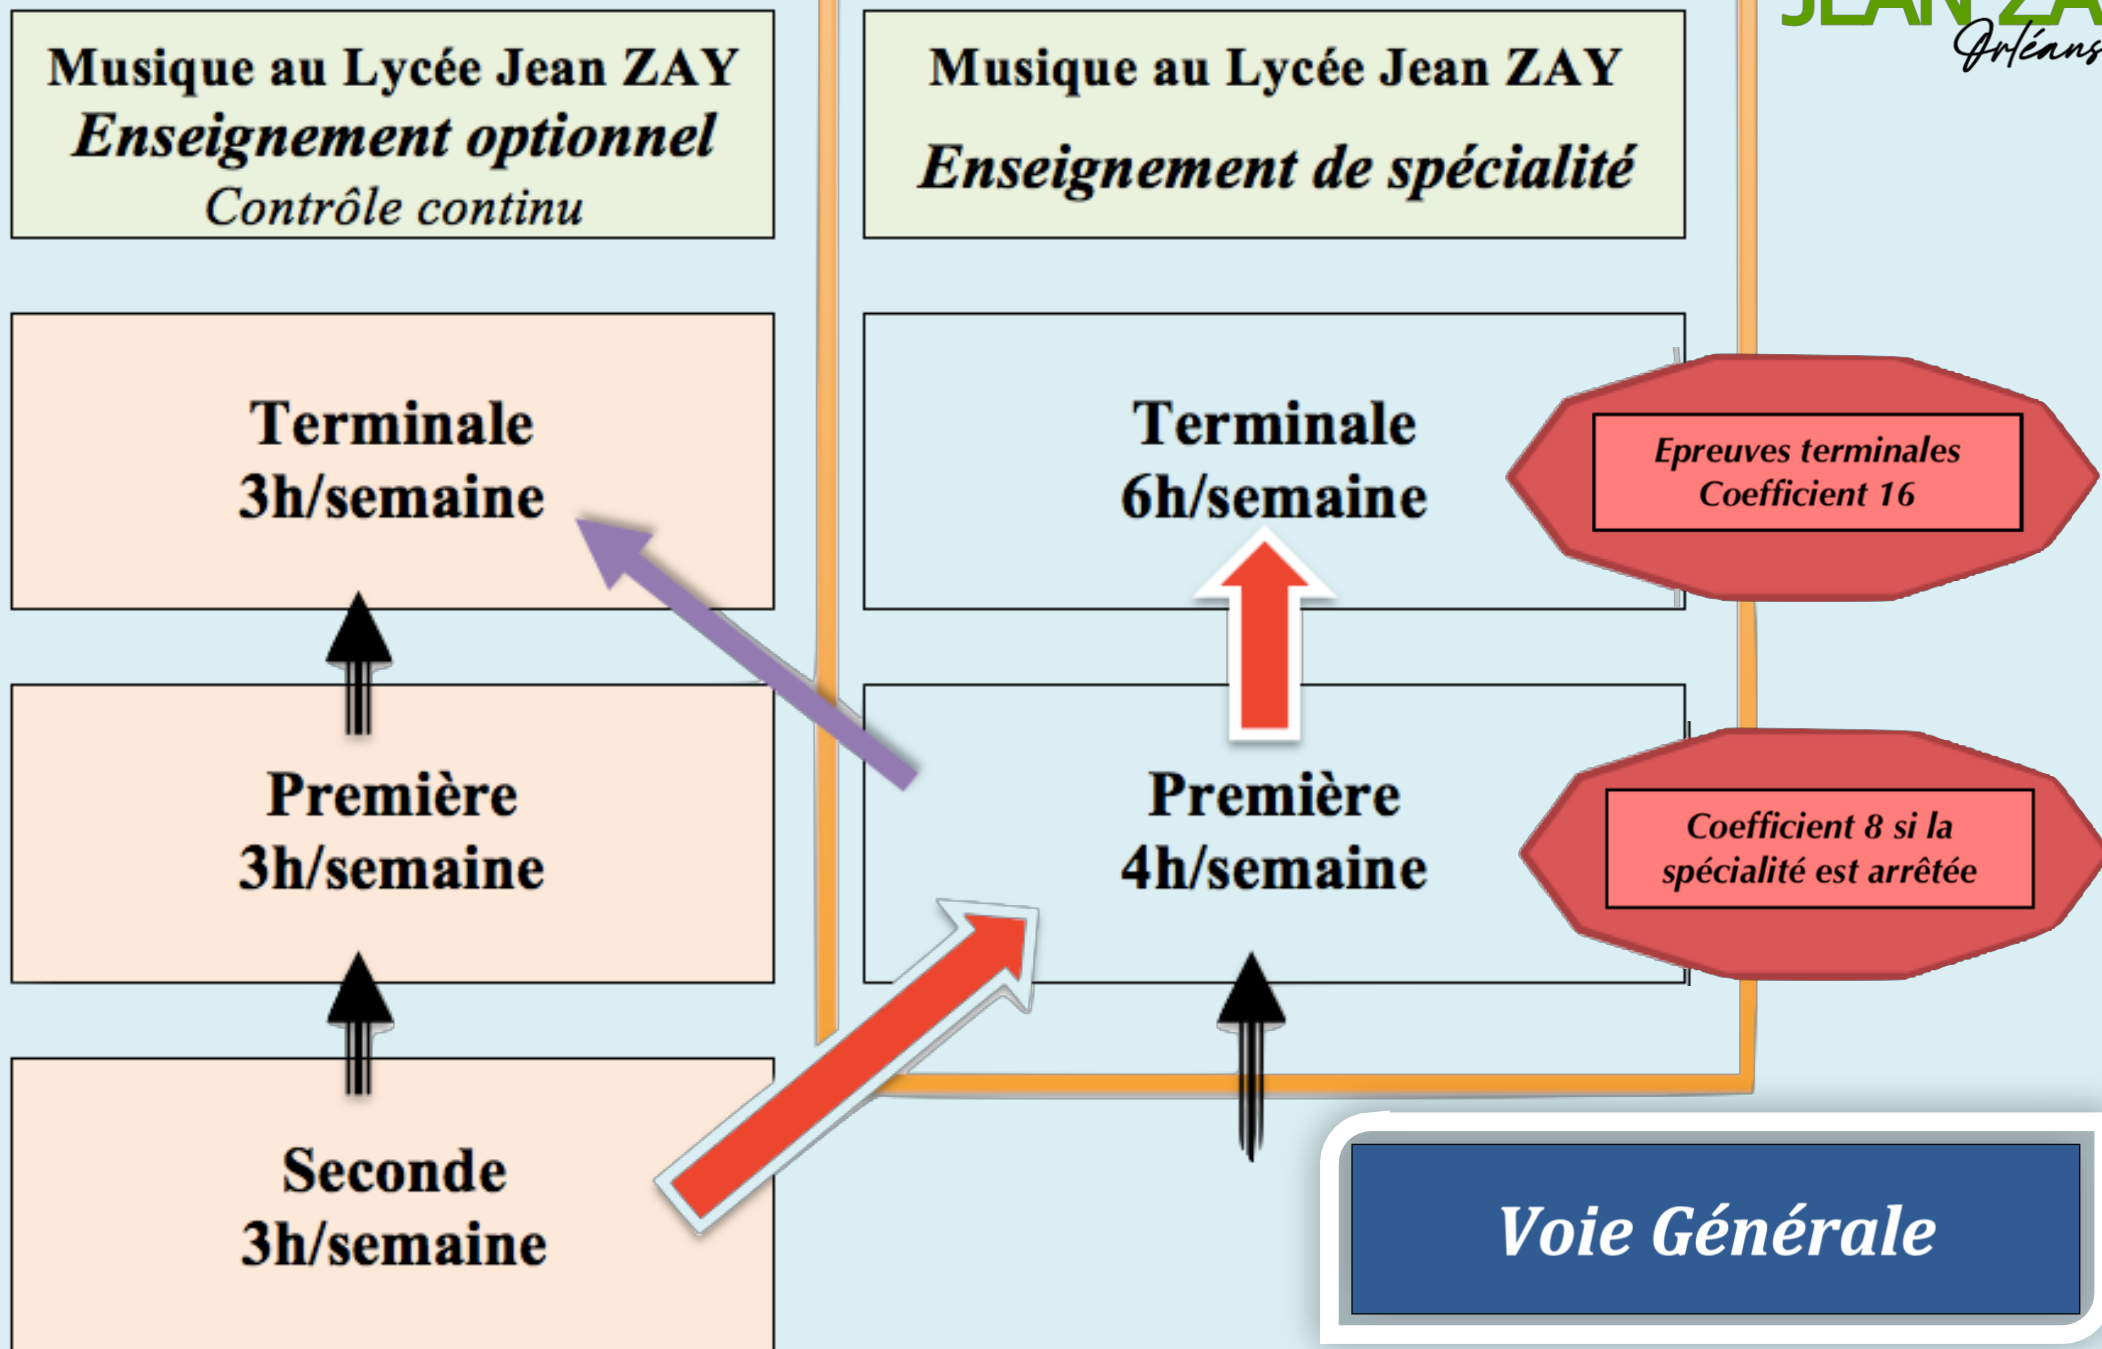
Musique au Lycée Jean ZAY
Enseignement optionnel
Contrôle continu

Terminale
3h/semaine

Première
3h/semaine

Seconde
3h/semaine

Musique au Lycée Jean ZAY
Enseignement de spécialité

Terminale
6h/semaine

Epreuves terminales
Coefficient 16

Première
4h/semaine

Coefficient 8 si la spécialité est arrêtée

Voie Générale

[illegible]
Orléans